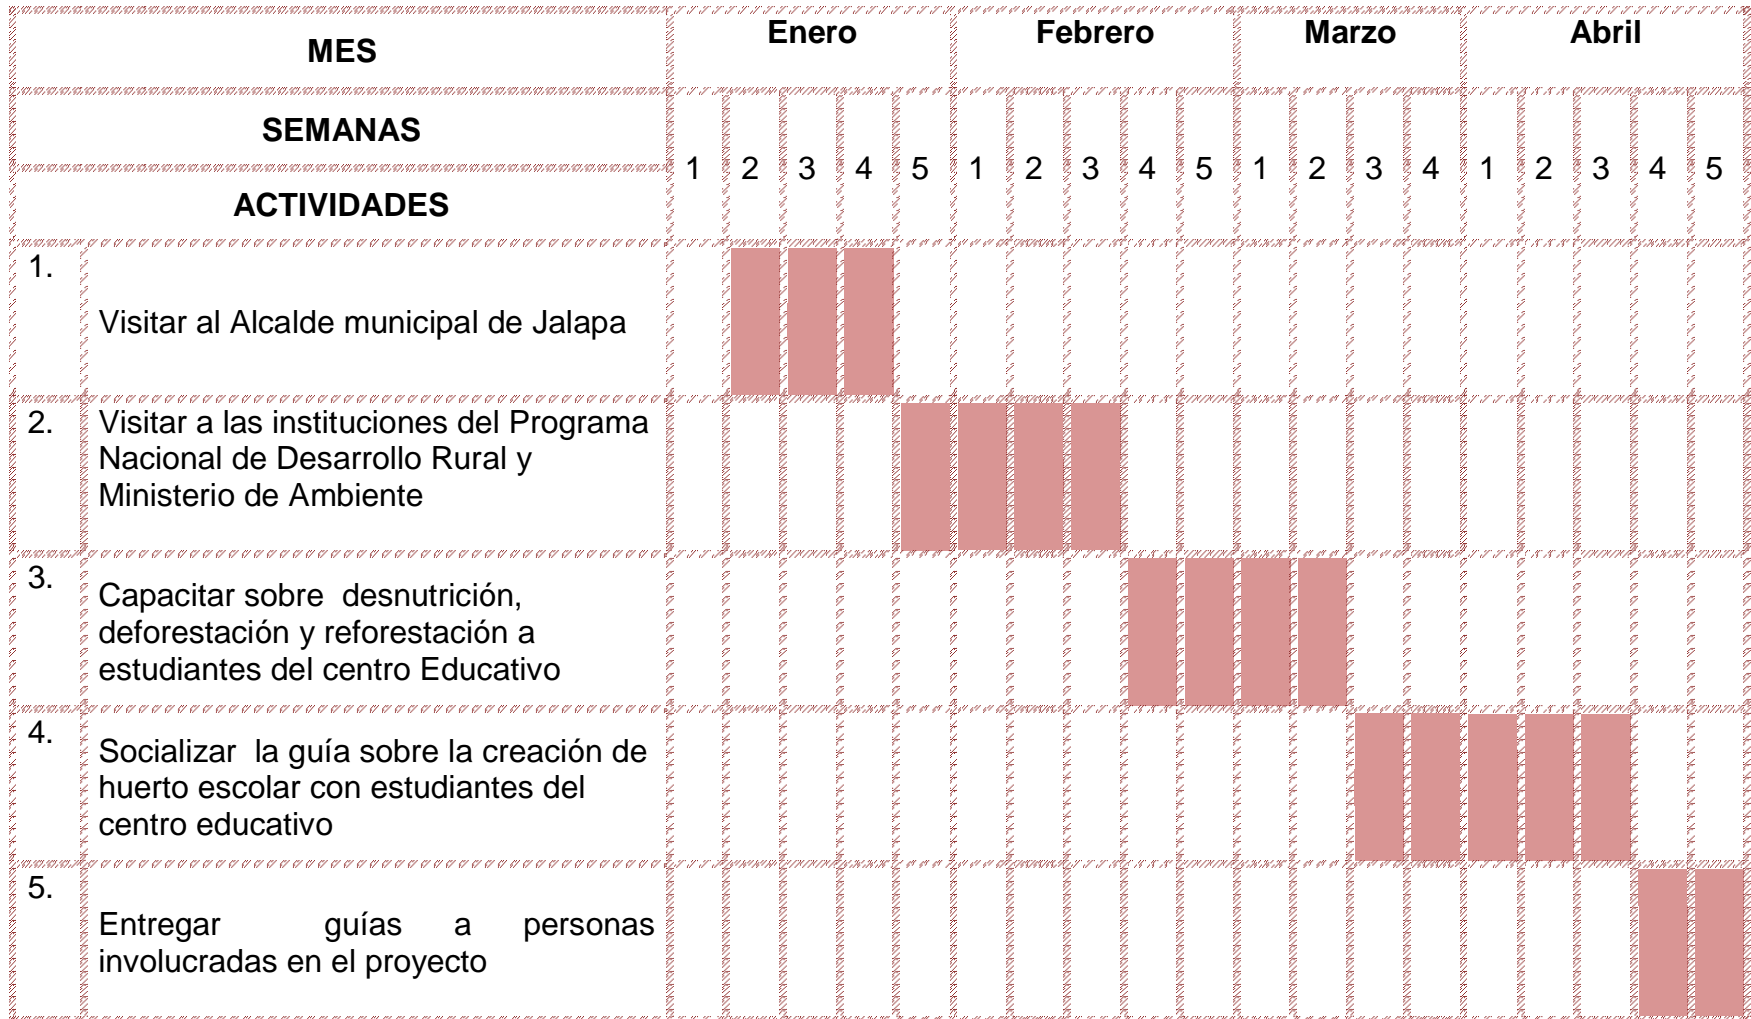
| MES | | Enero | | | | | Febrero | | | | | Marzo | | | | Abril | | | | |
|---|---|---|---|---|---|---|---|---|---|---|---|---|---|---|---|---|---|---|---|---|
| SEMANAS | | 1 | 2 | 3 | 4 | 5 | 1 | 2 | 3 | 4 | 5 | 1 | 2 | 3 | 4 | 1 | 2 | 3 | 4 | 5 |
| ACTIVIDADES | | | | | | | | | | | | | | | | | | | | |
| 1. | Visitar al Alcalde municipal de Jalapa | | | | | | | | | | | | | | | | | | | |
| 2. | Visitar a las instituciones del Programa Nacional de Desarrollo Rural y Ministerio de Ambiente | | | | | | | | | | | | | | | | | | | |
| 3. | Capacitar sobre desnutrición, deforestación y reforestación a estudiantes del centro Educativo | | | | | | | | | | | | | | | | | | | |
| 4. | Socializar la guía sobre la creación de huerto escolar con estudiantes del centro educativo | | | | | | | | | | | | | | | | | | | |
| 5. | Entregar guías a personas involucradas en el proyecto | | | | | | | | | | | | | | | | | | | |